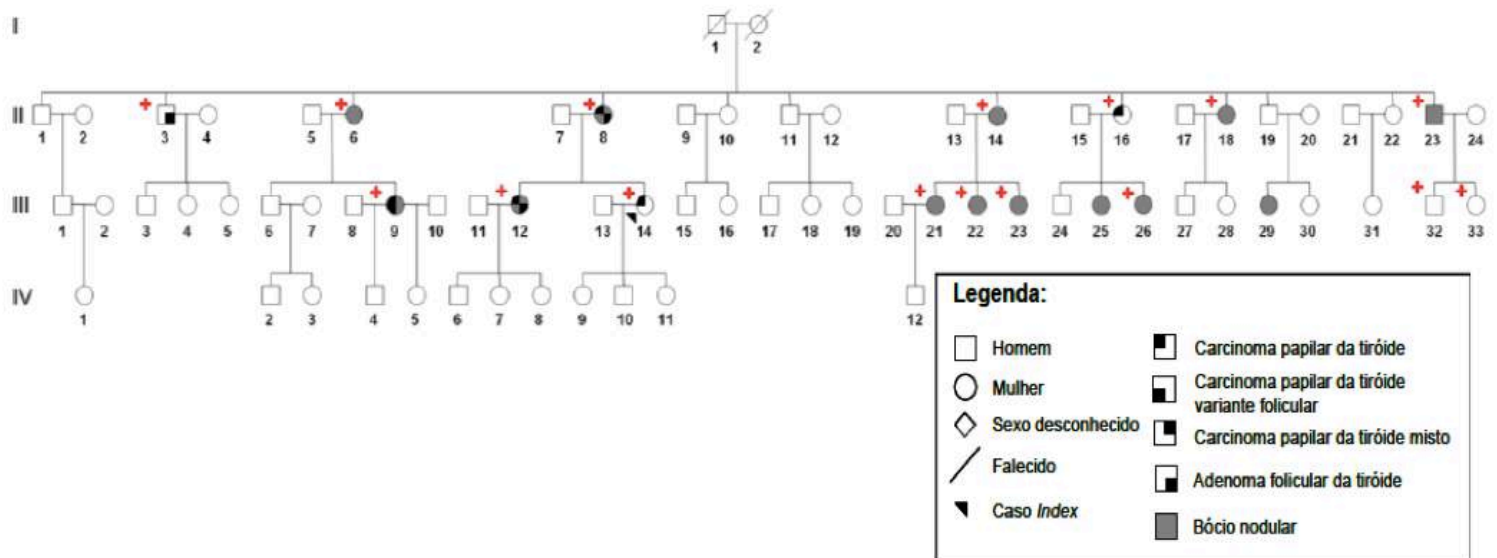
I
1 2

II
1 2 3 4 5 6 7 8 9 10 11 12 13 14 15 16 17 18 19 20 21 22 23 24

III
1 2 3 4 5 6 7 8 9 10 11 12 13 14 15 16 17 18 19 20 21 22 23 24 25 26 27 28 29 30 31 32 33

IV
1 2 3 4 5 6 7 8 9 10 11 12

Legenda:
Homem
Mulher
Sexo desconhecido
Falecido
Caso *Index*
Carcinoma papilar da tiróide
Carcinoma papilar da tiróide variante folicular
Carcinoma papilar da tiróide misto
Adenoma folicular da tiróide
Bócio nodular